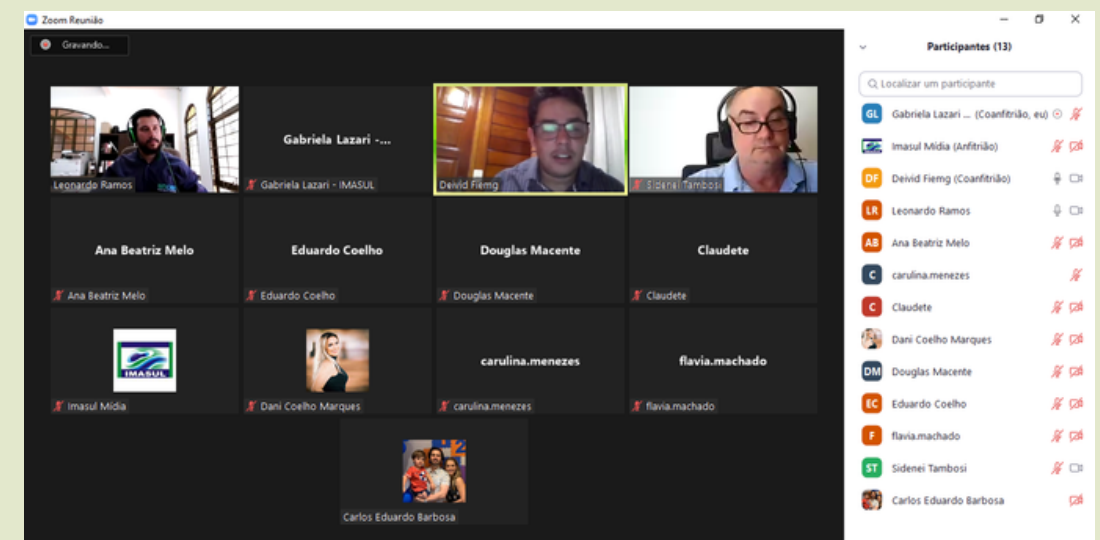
Zoom Reunião

Gravando...

Leonardo Ramos

Gabriela Lazari -...

Gabriela Lazari - IMASUL

Deivid Fiemg

Sidenei Tambosi

Ana Beatriz Melo

Ana Beatriz Melo

Eduardo Coelho

Eduardo Coelho

Douglas Macente

Douglas Macente

Claudete

Claudete

IMASUL

Imasul Mídia

Dani Coelho Marques

carulina.menezes

carulina.menezes

flavia.machado

flavia.machado

Carlos Eduardo Barbosa

Participantes (13)

Localizar um participante

GL Gabriela Lazari ... (Coanfitrião, eu)

Imasul Mídia (Anfitrião)

DF Deivid Fiemg (Coanfitrião)

LR Leonardo Ramos

AB Ana Beatriz Melo

C carulina.menezes

C Claudete

Dani Coelho Marques

DM Douglas Macente

EC Eduardo Coelho

F flavia.machado

ST Sidenei Tambosi

Carlos Eduardo Barbosa